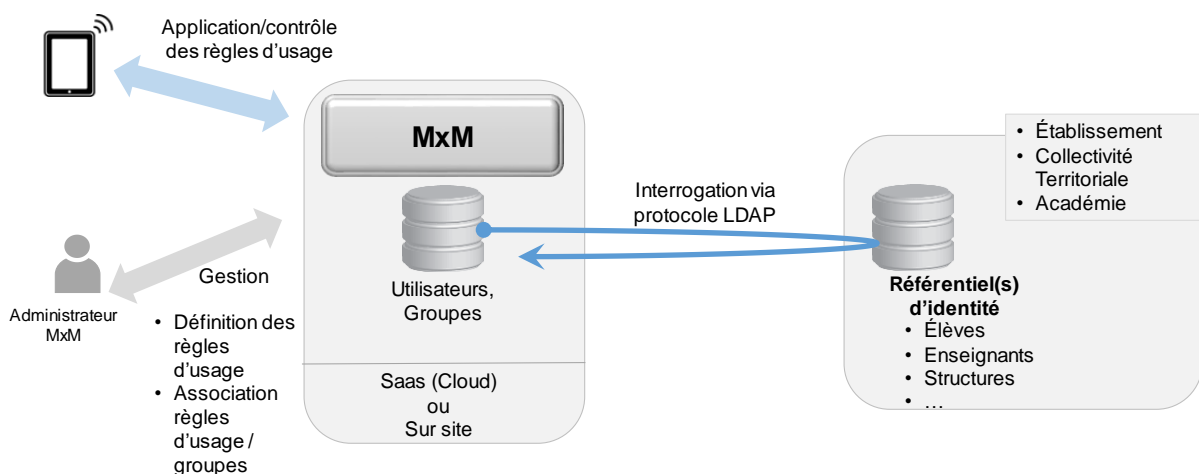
Application/contrôle des règles d'usage

MxM

Interrogation via protocole LDAP

• Établissement
• Collectivité Territoriale
• Académie

Gestion

Administrateur MxM

Utilisateurs, Groupes

Référentiel(s) d'identité
• Élèves
• Enseignants
• Structures
• …

• Définition des règles d'usage
• Association règles d'usage / groupes

Saas (Cloud)
ou
Sur site